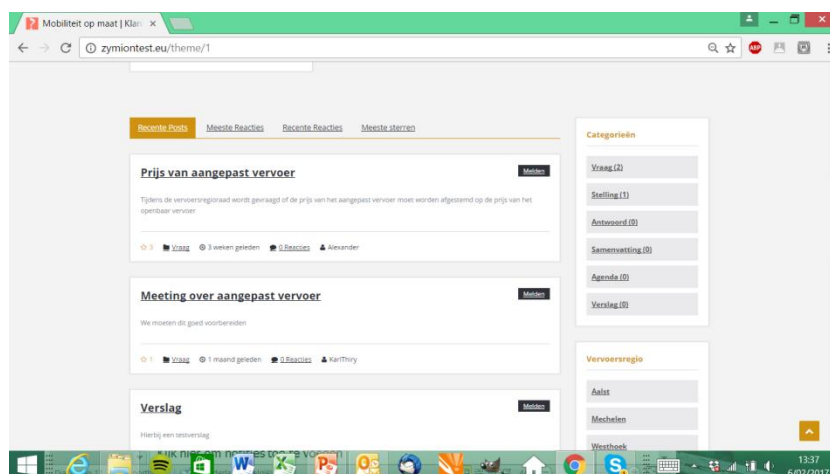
Mobiliteit op maat | Klan ×

zymiontest.eu/theme/1

Recente Posts
Meeste Reacties
Recente Reacties
Meeste sterren

Prijs van aangepast vervoer

Melden

Tijdens de vervoersregioraad wordt gevraagd of de prijs van het aangepast vervoer moet worden afgestemd op de prijs van het openbaar vervoer

3 Vraag 3 weken geleden 0 Reacties Alexander

Meeting over aangepast vervoer

Melden

We moeten dit goed voorbereiden

1 Vraag 1 maand geleden 0 Reacties KarlThiry

Verslag

Melden

Hierbij een testverslag

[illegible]

Categorieën

Vraag (2)

Stelling (1)

Antwoord (0)

Samenvatting (0)

Agenda (0)

Verslag (0)

Vervoersregio

Aalst

Mechelen

Westhoek

13:37
6/02/2017